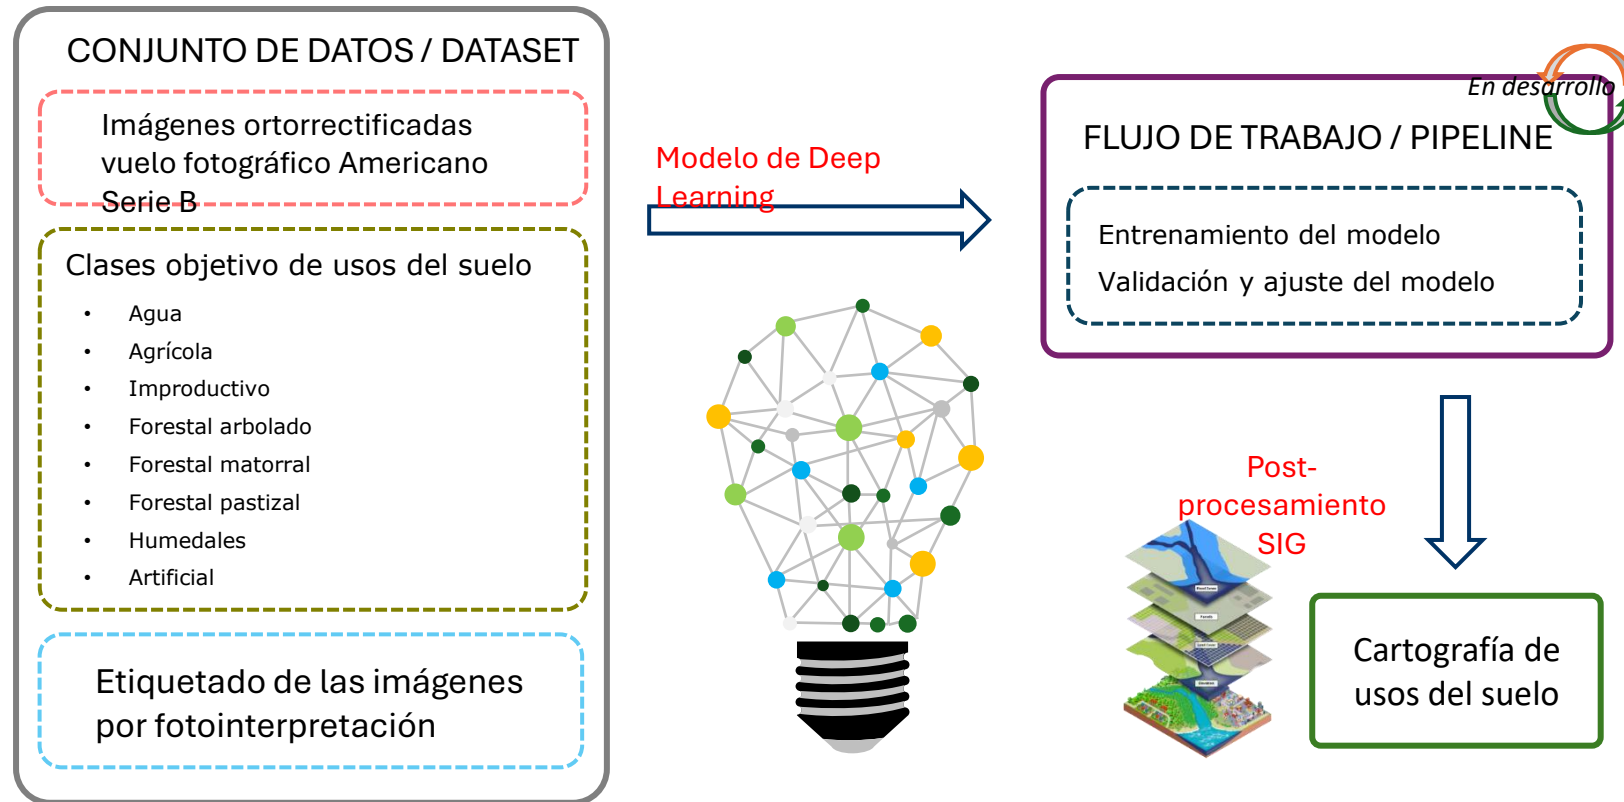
CONJUNTO DE DATOS / DATASET

Imágenes ortorrectificadas vuelo fotográfico Americano Serie B

Clases objetivo de usos del suelo

- Agua
- Agrícola
- Improductivo
- Forestal arbolado
- Forestal matorral
- Forestal pastizal
- Humedales
- Artificial

Etiquetado de las imágenes por fotointerpretación

Modelo de Deep Learning

En desarrollo

FLUJO DE TRABAJO / PIPELINE

Entrenamiento del modelo

Validación y ajuste del modelo

Post-procesamiento SIG

Cartografía de usos del suelo